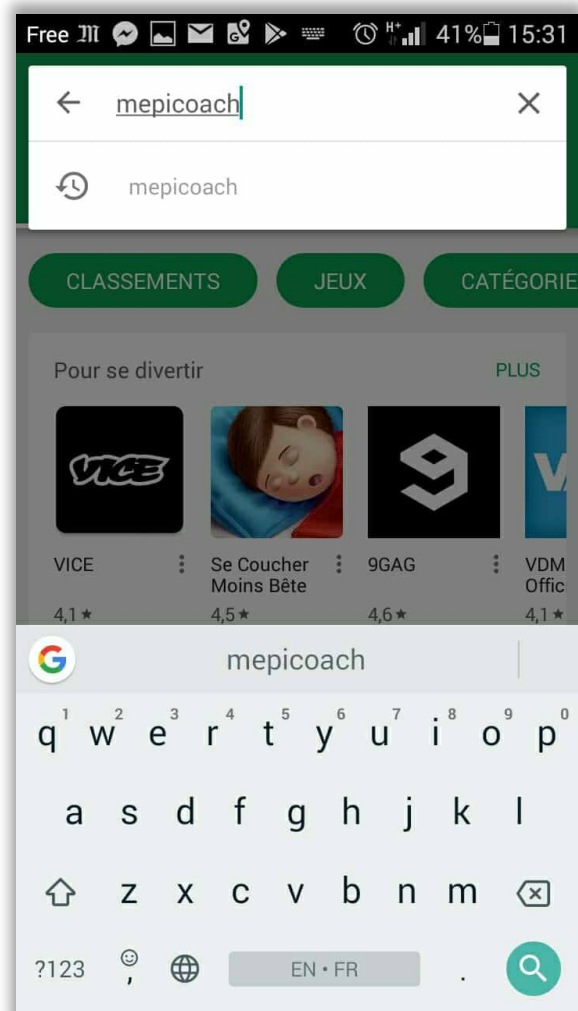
Free 41% 15:31

mepicoach

mepicoach

CLASSEMENTS
JEUX
CATÉGORIE

Pour se divertir
PLUS

VICE
VICE
4,1 ★

Se Coucher Moins Bête
4,5 ★

9GAG
4,6 ★

VDM Offic
4,1 ★

mepicoach

q 1 w 2 e 3 r 4 t 5 y 6 u 7 i 8 o 9 p 0
a s d f g h j k l
z x c v b n m
?123 , EN • FR .